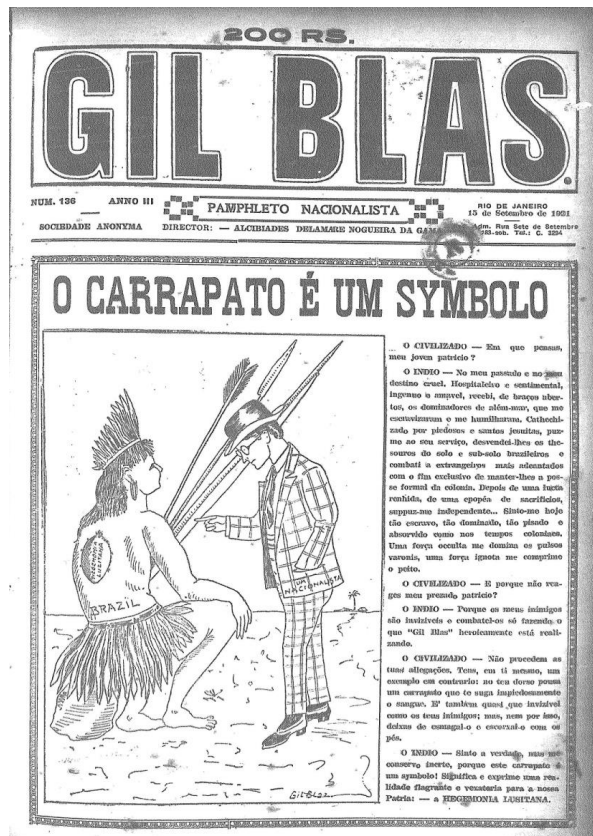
200 RS.

GIL BLAS

NUM. 136 ANNO III

SOCIEDADE ANONYMA

PAMPHLETO NACIONALISTA

DIRECTOR: — ALCIBIADES DELAMARE NOGUEIRA DA GAMA

RIO DE JANEIRO
15 de Setembro de 1921

Adm. Rua Sete de Setembro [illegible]-sob. Tel.: C. 1294

O CARRAPATO É UM SYMBOLO

HEGEMONIA LUSITANA

BRAZIL

UM NACIONALISTA

GIL BLAZ

... O CIVILIZADO — Em que pensas, meu joven patricio?

O INDIO — No meu passado e no meu destino cruel. Hospitaleiro e sentimental, ingenuo e amavel, recebi, de braços abertos, os dominadores de além-mar, que me escravizaram e me humilharam. Cathechizado por piedosos e santos jesuitas, puzme ao seu serviço, desvendei-lhes os thesouros do solo e sub-solo brazileiros e combati a extrangeiros mais adeantados com o fim exclusivo de manter-lhes a posse formal da colonia. Depois de uma lucta renhida, de uma epopéa de sacrificios, suppuz-me independente... Sinto-me hoje tão escravo, tão dominado, tão pisado e absorvido como nos tempos coloniaes. Uma força occulta me domina os pulsos varonis, uma força ignota me comprime o peito.

O CIVILIZADO — E porque não reages meu prezado patricio?

O INDIO — Porque os meus inimigos são invisiveis e combatel-os só fazendo o que "Gil Blas" heroicamente está realizando.

O CIVILIZADO — Não procedem as tuas allegações. Tens, em ti mesmo, um exemplo em contrario: no teu dorso pousa um carrapato que te suga impiedosamente o sangue. E' tambem quasi que invisivel como os teus inimigos; mas, nem por isso, deixas de esmagal-o e escorral-o com os pés.

O INDIO — Sinto a verdade, mas me conservo inerte, porque este carrapato é um symbolo! Significa e exprime uma realidade flagrante e vexatoria para a nossa Patria: — a HEGEMONIA LUSITANA.